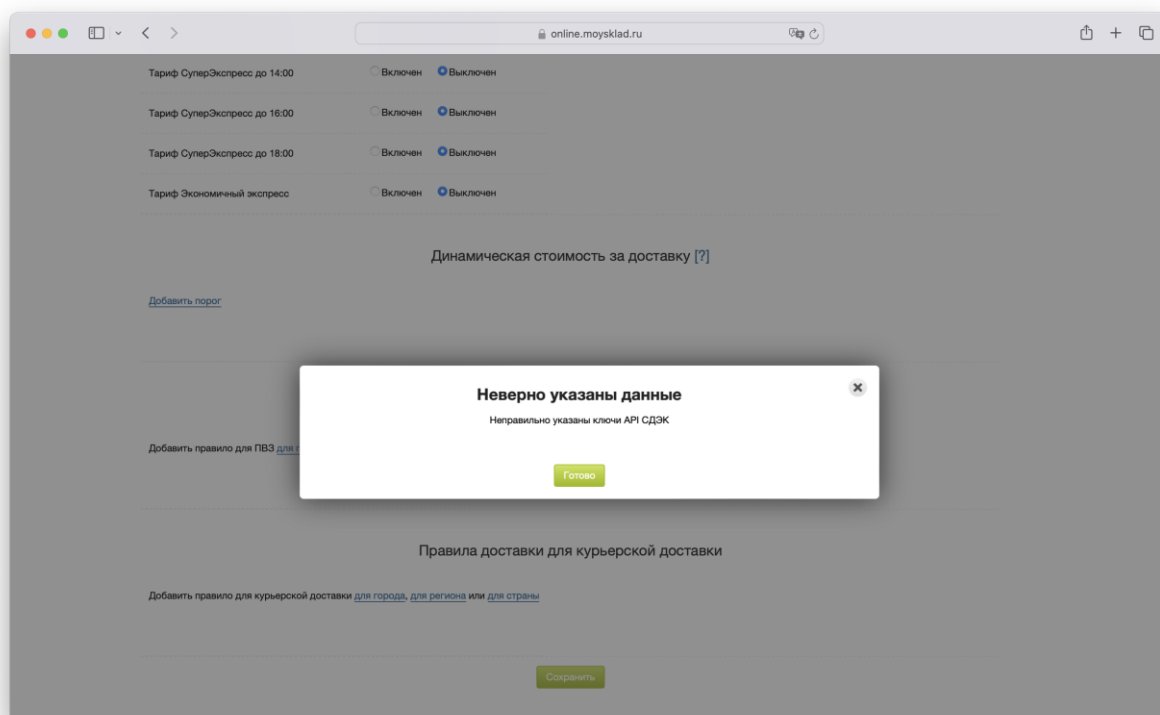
online.moysklad.ru

Тариф СуперЭкспресс до 14:00 Включен Выключен

Тариф СуперЭкспресс до 16:00 Включен Выключен

Тариф СуперЭкспресс до 18:00 Включен Выключен

Тариф Экономичный экспресс Включен Выключен

Динамическая стоимость за доставку [?]

Добавить порог

Добавить правило для ПВЗ для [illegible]

Неверно указаны данные

Неправильно указаны ключи API СДЭК

Готово

Правила доставки для курьерской доставки

Добавить правило для курьерской доставки для города, для региона или для страны

Сохранить